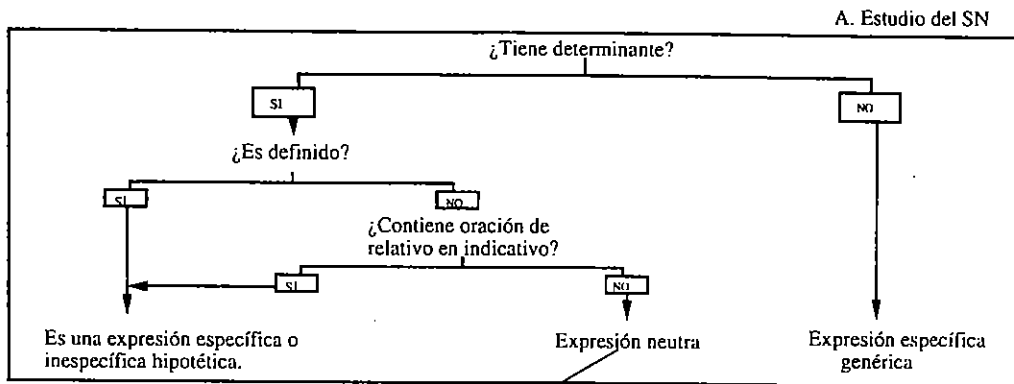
A. Estudio del SN

¿Tiene determinante?

SI

NO

¿Es definido?

SI

NO

¿Contiene oración de relativo en indicativo?

SI

NO

Es una expresión específica o inespecífica hipotética.

Expresión neutra

Expresión específica genérica